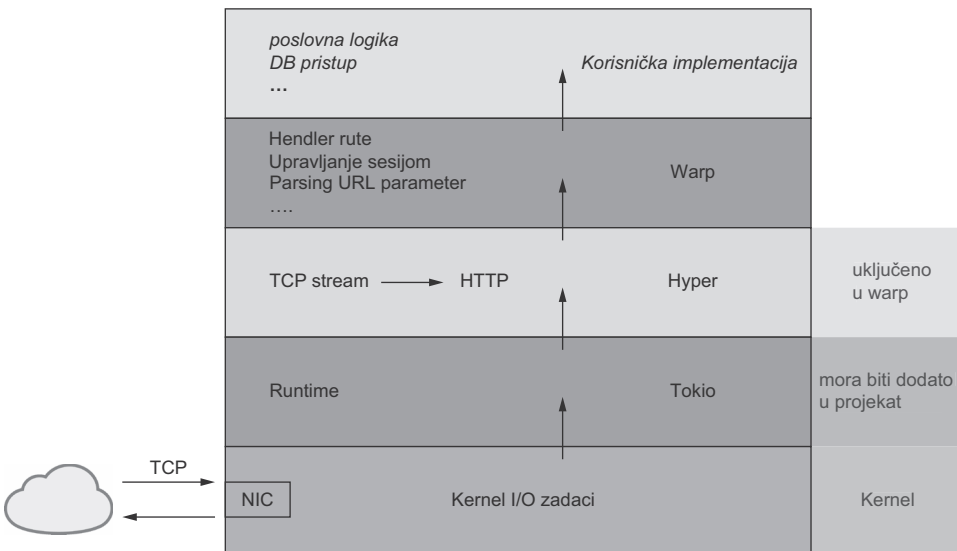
poslovna logika
DB pristup
...

Korisnička implementacija

Hendler rute
Upravljanje sesijom
Parsing URL parameter
....

Warp

TCP stream → HTTP

Hyper

uključeno u warp

Runtime

Tokio

mora biti dodato u projekat

TCP

NIC

Kernel I/O zadaci

Kernel